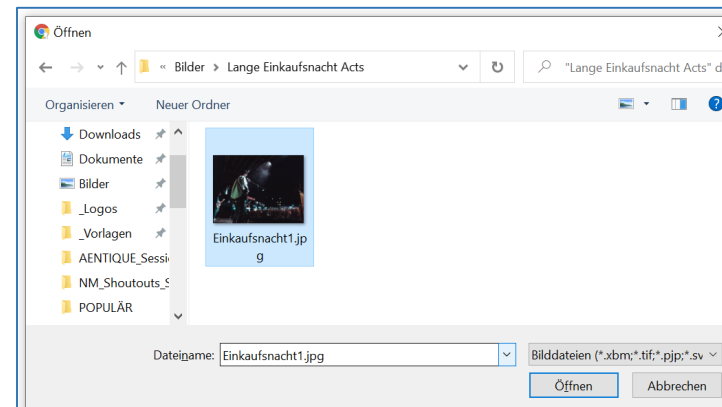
Öffnen

« Bilder > Lange Einkaufsnacht Acts

"Lange Einkaufsnacht Acts" d

Organisieren ▾

Neuer Ordner

Downloads

Dokumente

Bilder

_Logos

_Vorlagen

AENTIQUE_Sessi

NM_Shoutouts_S

POPULÄR

Einkaufsnacht1.jpg

Dateiname: Einkaufsnacht1.jpg

Bilddateien (*.xbm;*.tif;*.pjp;*.sv

Öffnen

Abbrechen